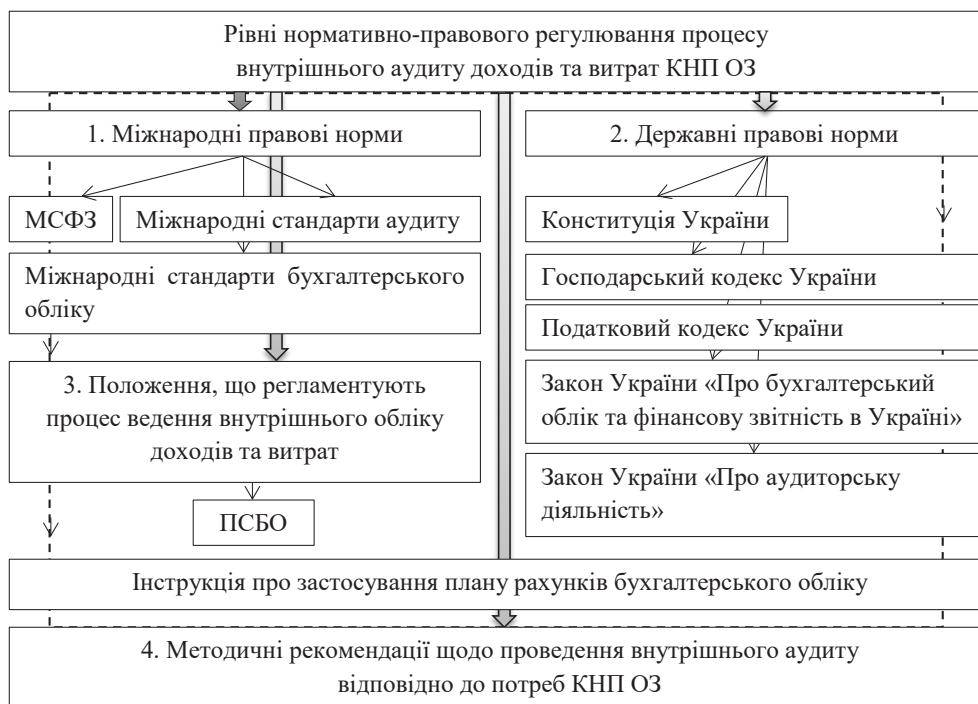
Рівні нормативно-правового регулювання процесу внутрішнього аудиту доходів та витрат КНП ОЗ

1. Міжнародні правові норми

МСФЗ

Міжнародні стандарти аудиту

Міжнародні стандарти бухгалтерського обліку

3. Положення, що регламентують процес ведення внутрішнього обліку доходів та витрат

ПСБО

2. Державні правові норми

Конституція України

Господарський кодекс України

Податковий кодекс України

Закон України «Про бухгалтерський облік та фінансову звітність в Україні»

Закон України «Про аудиторську діяльність»

Інструкція про застосування плану рахунків бухгалтерського обліку

4. Методичні рекомендації щодо проведення внутрішнього аудиту відповідно до потреб КНП ОЗ